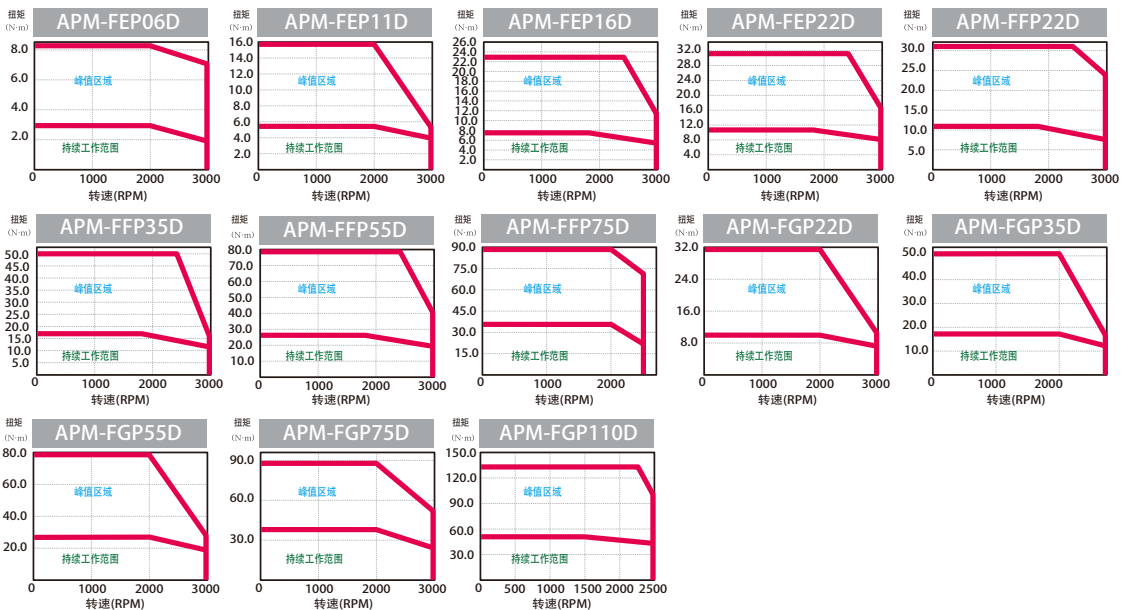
扭矩 (N·m)
APM-FEP06D
8.0
6.0
4.0
2.0
峰值区域
持续工作范围
0 1000 2000 3000
转速(RPM)

扭矩 (N·m)
APM-FEP11D
16.0
14.0
12.0
10.0
8.0
6.0
4.0
2.0
峰值区域
持续工作范围
0 1000 2000 3000
转速(RPM)

扭矩 (N·m)
APM-FEP16D
26.0
24.0
22.0
20.0
18.0
16.0
14.0
12.0
10.0
8.0
6.0
4.0
2.0
峰值区域
持续工作范围
0 1000 2000 3000
转速(RPM)

扭矩 (N·m)
APM-FEP22D
32.0
28.0
24.0
20.0
16.0
12.0
8.0
4.0
峰值区域
持续工作范围
0 1000 2000 3000
转速(RPM)

扭矩 (N·m)
APM-FFP22D
30.0
25.0
20.0
15.0
10.0
5.0
峰值区域
持续工作范围
0 1000 2000 3000
转速(RPM)

扭矩 (N·m)
APM-FFP35D
50.0
45.0
40.0
35.0
30.0
25.0
20.0
15.0
10.0
5.0
峰值区域
持续工作范围
0 1000 2000 3000
转速(RPM)

扭矩 (N·m)
APM-FFP55D
80.0
70.0
60.0
50.0
40.0
30.0
20.0
10.0
峰值区域
持续工作范围
0 1000 2000 3000
转速(RPM)

扭矩 (N·m)
APM-FFP75D
90.0
75.0
60.0
45.0
30.0
15.0
峰值区域
持续工作范围
0 1000 2000
转速(RPM)

扭矩 (N·m)
APM-FGP22D
32.0
24.0
16.0
8.0
峰值区域
持续工作范围
0 1000 2000 3000
转速(RPM)

扭矩 (N·m)
APM-FGP35D
50.0
40.0
30.0
20.0
10.0
峰值区域
持续工作范围
0 1000 2000
转速(RPM)

扭矩 (N·m)
APM-FGP55D
80.0
60.0
40.0
20.0
峰值区域
持续工作范围
0 1000 2000 3000
转速(RPM)

扭矩 (N·m)
APM-FGP75D
90.0
60.0
30.0
峰值区域
持续工作范围
0 1000 2000 3000
转速(RPM)

扭矩 (N·m)
APM-FGP110D
150.0
120.0
90.0
60.0
30.0
峰值区域
持续工作范围
0 500 1000 1500 2000 2500
转速(RPM)